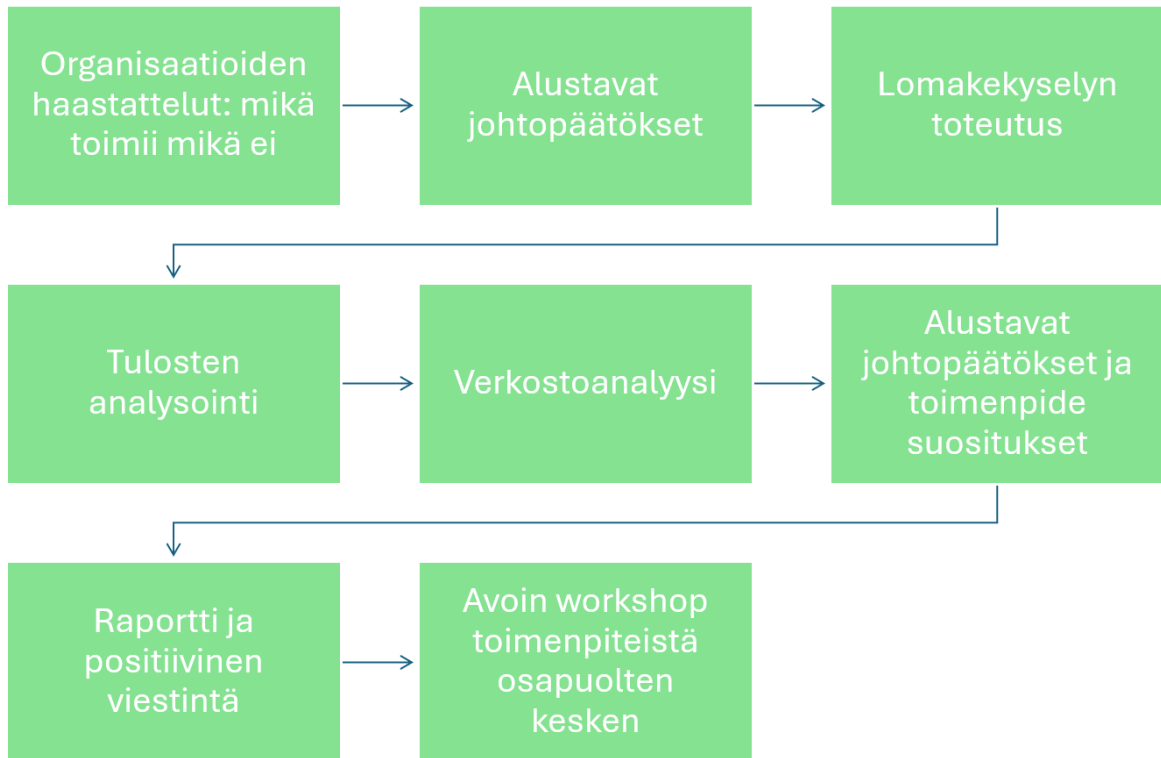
Organisaatioiden haastattelut: mikä toimii mikä ei

Alustavat johtopäätökset

Lomakekyselyn toteutus

Tulosten analysointi

Verkostoanalyysi

Alustavat johtopäätökset ja toimenpide suositukset

Raportti ja positiivinen viestintä

Avoin workshop toimenpiteistä osapuolten kesken